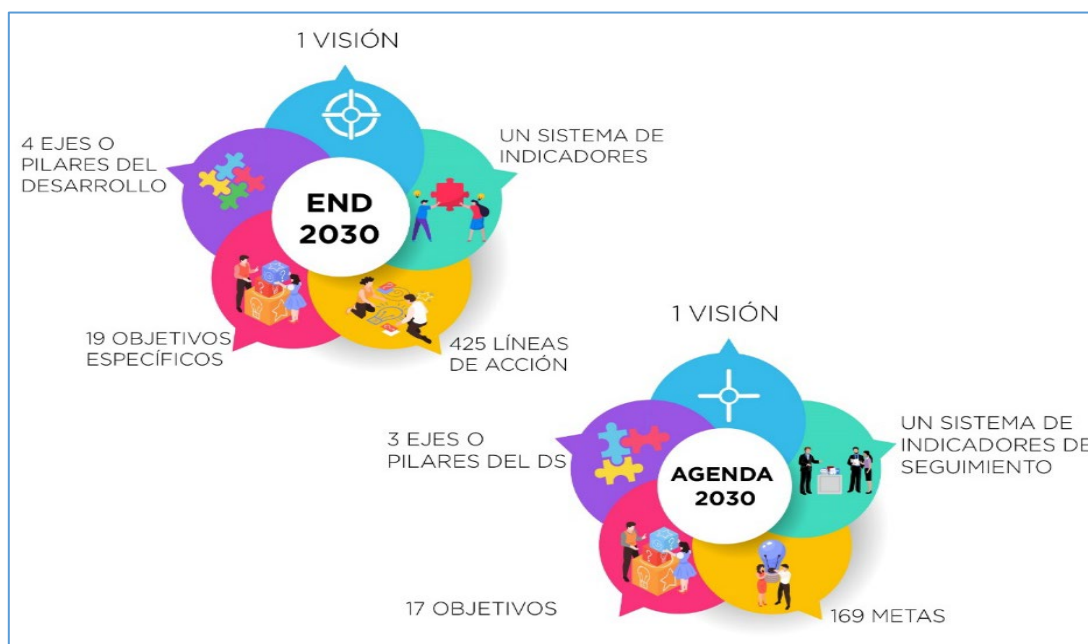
1 VISIÓN

4 EJES O PILARES DEL DESARROLLO

UN SISTEMA DE INDICADORES

END 2030

19 OBJETIVOS ESPECÍFICOS

425 LÍNEAS DE ACCIÓN

1 VISIÓN

3 EJES O PILARES DEL DS

UN SISTEMA DE INDICADORES DE SEGUIMIENTO

AGENDA 2030

17 OBJETIVOS

169 METAS